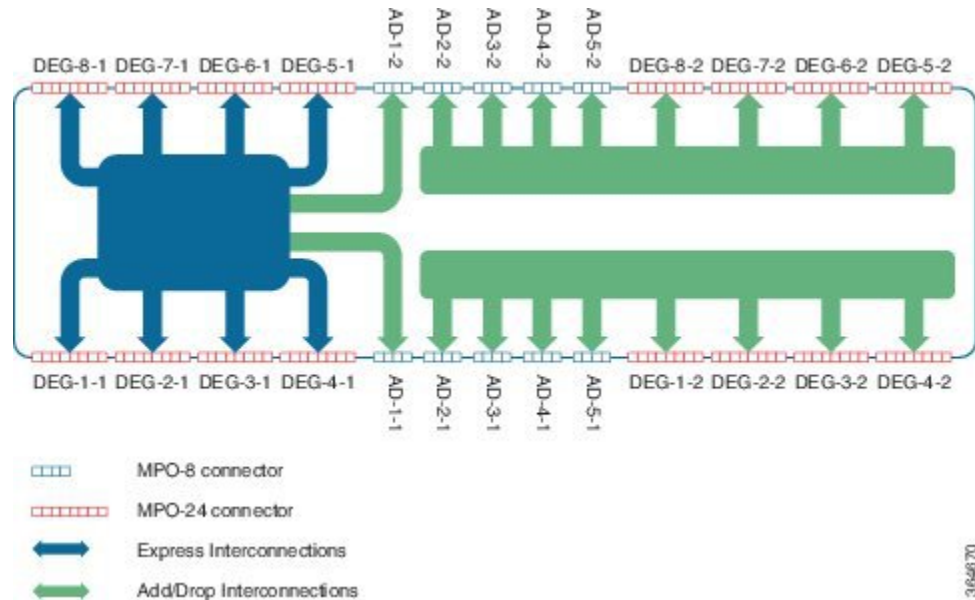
DEG-8-1 DEG-7-1 DEG-6-1 DEG-5-1 AD-1-2 AD-2-2 AD-3-2 AD-4-2 AD-5-2 DEG-8-2 DEG-7-2 DEG-6-2 DEG-5-2

DEG-1-1 DEG-2-1 DEG-3-1 DEG-4-1 AD-1-1 AD-2-1 AD-3-1 AD-4-1 AD-5-1 DEG-1-2 DEG-2-2 DEG-3-2 DEG-4-2

MPO-8 connector

MPO-24 connector

Express Interconnections

Add/Drop Interconnections

364870